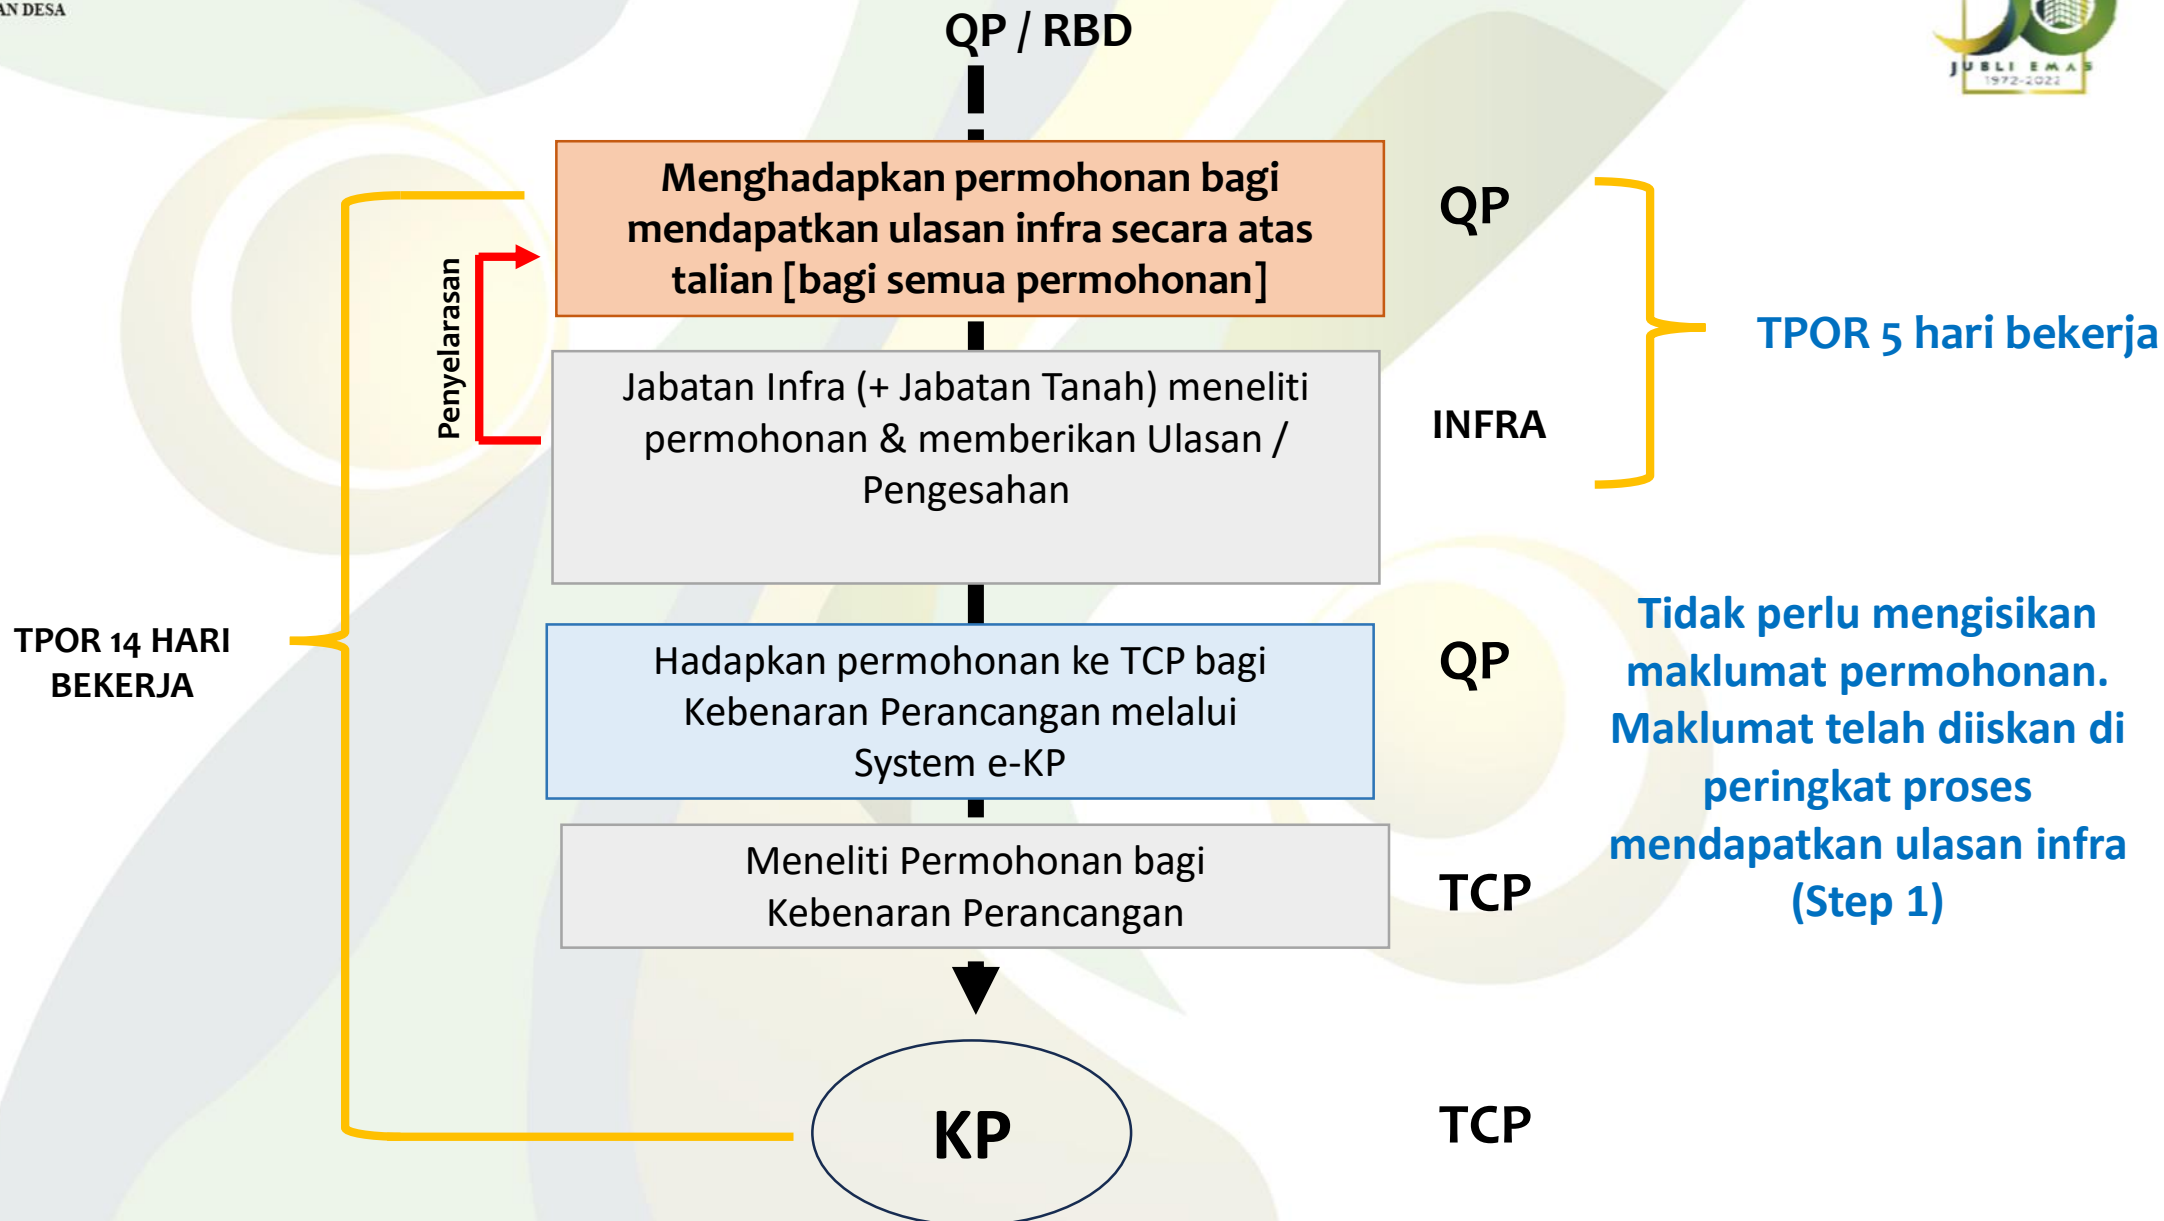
AN DESA

JUBLI EMAS 1972-2022

QP / RBD

Menghadapkan permohonan bagi mendapatkan ulasan infra secara atas talian [bagi semua permohonan]

QP

Penyelarasan

Jabatan Infra (+ Jabatan Tanah) meneliti permohonan & memberikan Ulasan / Pengesahan

INFRA

TPOR 5 hari bekerja

TPOR 14 HARI BEKERJA

Hadapkan permohonan ke TCP bagi Kebenaran Perancangan melalui System e-KP

QP

Tidak perlu mengisikan maklumat permohonan. Maklumat telah diiskan di peringkat proses mendapatkan ulasan infra (Step 1)

Meneliti Permohonan bagi Kebenaran Perancangan

TCP

KP

TCP